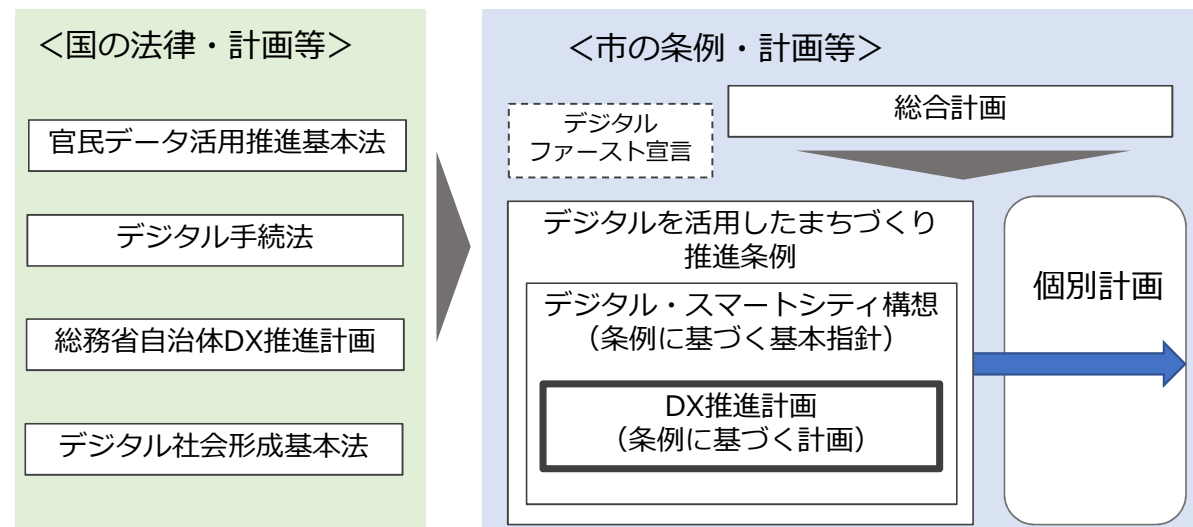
<国の法律・計画等>

官民データ活用推進基本法

デジタル手続法

総務省自治体DX推進計画

デジタル社会形成基本法

<市の条例・計画等>

デジタルファースト宣言

総合計画

デジタルを活用したまちづくり推進条例

デジタル・スマートシティ構想
(条例に基づく基本指針)

DX推進計画
(条例に基づく計画)

個別計画